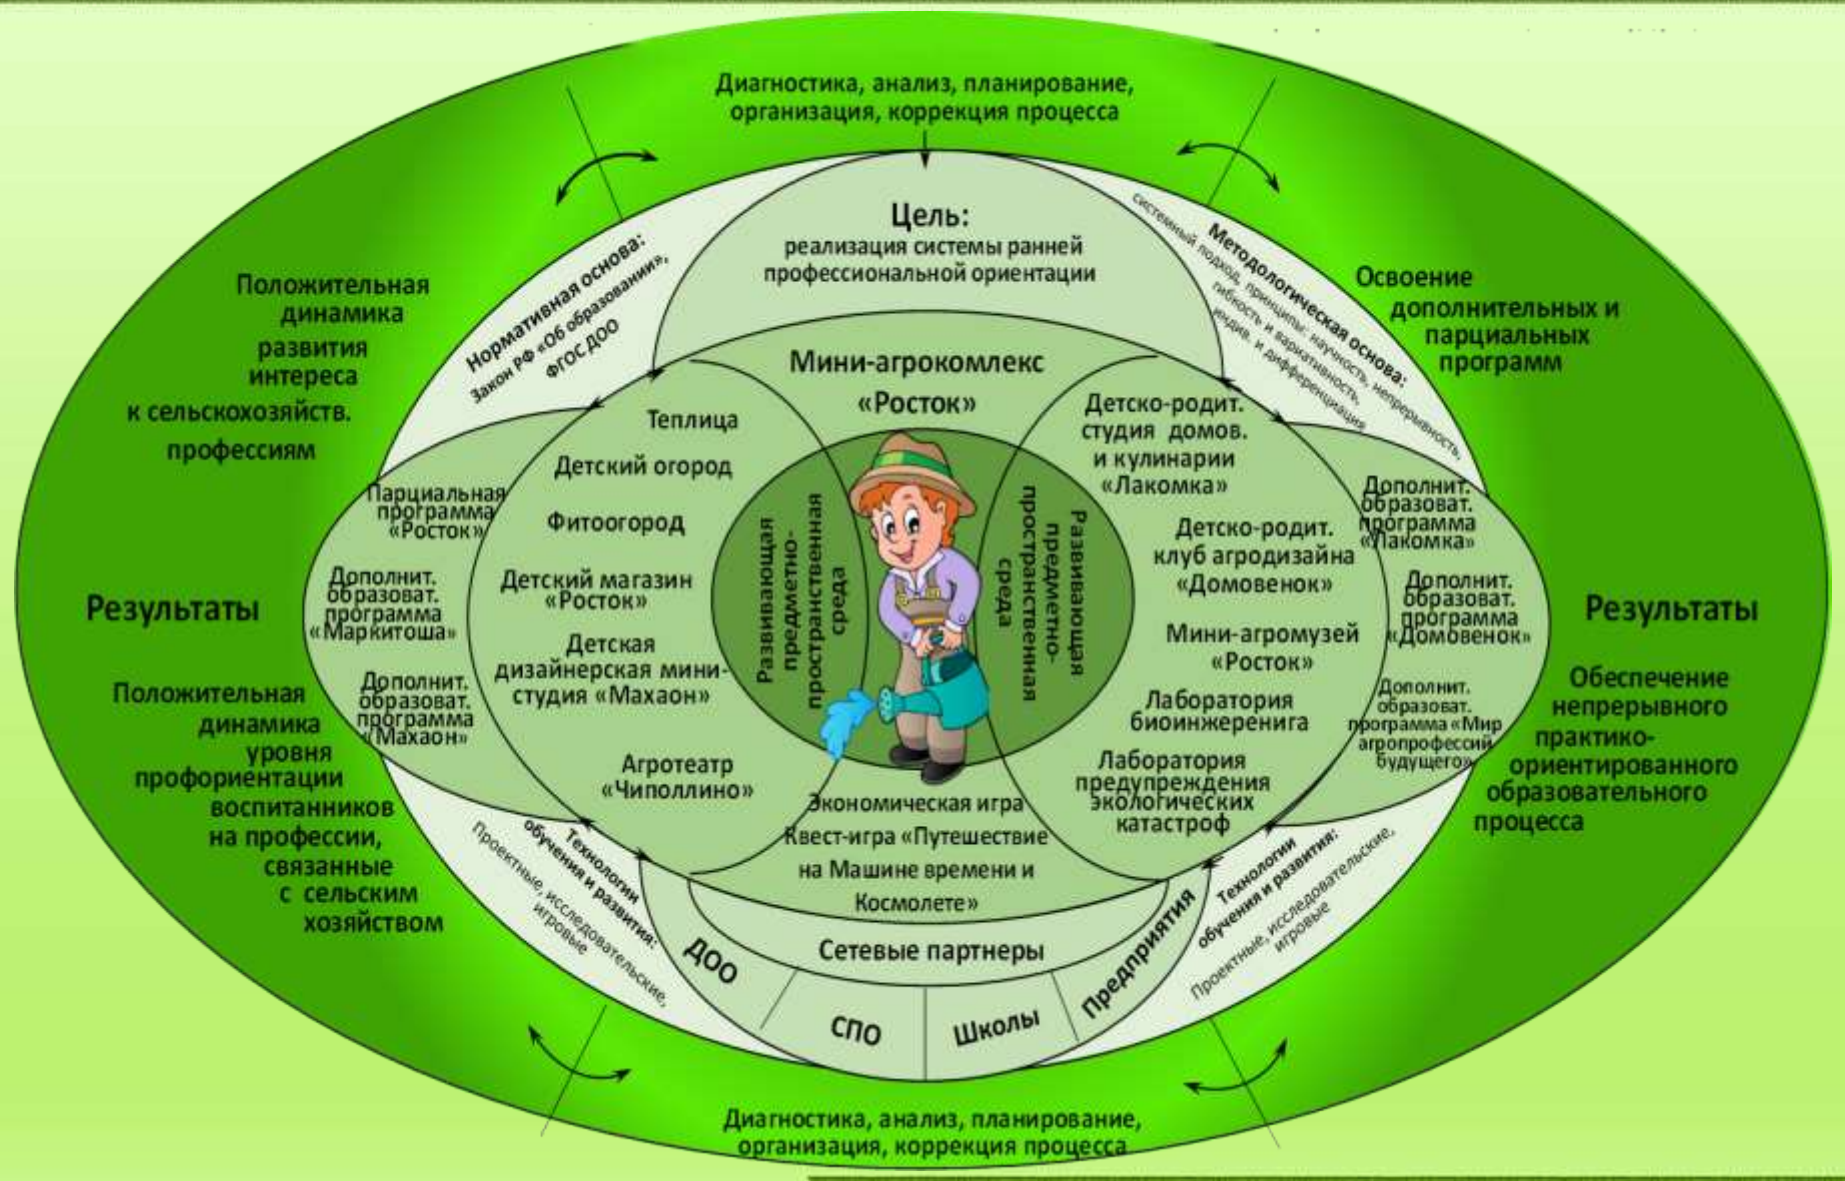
Диагностика, анализ, планирование, организация, коррекция процесса

Цель:
реализация системы ранней профессиональной ориентации

Нормативная основа:
Закон РФ «Об образовании», ФГОС ДОО

Методологическая основа:
системный подход, принципы: научность, непрерывность, гибкость и вариативность, инди. и дифференциация

Положительная динамика развития интереса к сельскохозяйств. профессиям

Освоение дополнительных и парциальных программ

Мини-агрокомлекс «Росток»

Теплица
Детский огород
Фитоогород
Детский магазин «Росток»
Детская дизайнерская мини-студия «Махаон»
Агротеатр «Чиполлино»

Развивающая предметно-пространственная среда

Развивающая предметно-пространственная среда

Детско-родит. студия домов. и кулинарии «Лакомка»
Детско-родит. клуб агродизайна «Домовенок»
Мини-агромузей «Росток»
Лаборатория биоинжеренига
Лаборатория предупреждения экологических катастроф

Парциальная программа «Росток»
Дополнит. образоват. программа «Маркитоша»
Дополнит. образоват. программа «Махаон»

Дополнит. образоват. программа «Лакомка»
Дополнит. образоват. программа «Домовенок»
Дополнит. образоват. программа «Мир агропрофессий будущего»

Результаты

Положительная динамика уровня профориентации воспитанников на профессии, связанные с сельским хозяйством

Результаты

Обеспечение непрерывного практико-ориентированного образовательного процесса

Экономическая игра
Квест-игра «Путешествие на Машине времени и Космолете»

Технологии обучения и развития:
Проектные, исследовательские, игровые

Технологии обучения и развития:
Проектные, исследовательские, игровые

Сетевые партнеры
ДОО
СПО
Школы
Предприятия

Диагностика, анализ, планирование, организация, коррекция процесса